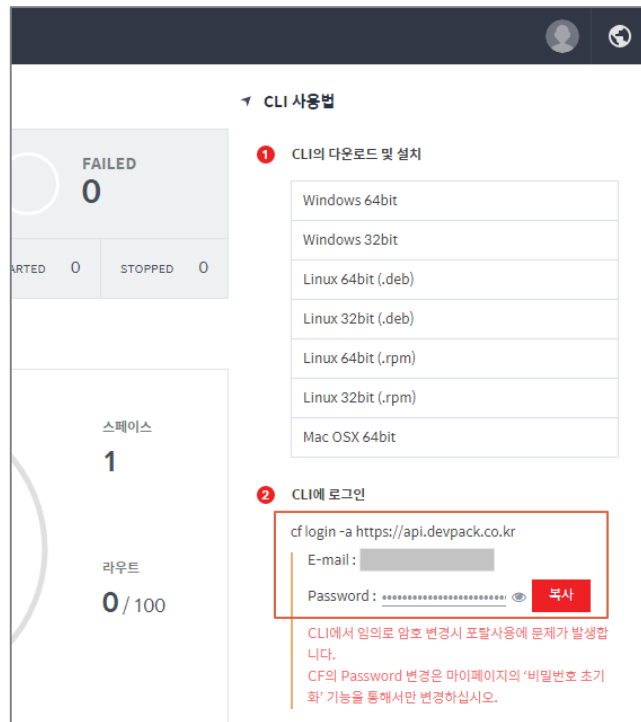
FAILED
0

ARTED 0
STOPPED 0

스페이스
1

라우트
0 / 100

CLI 사용법

1 CLI의 다운로드 및 설치

| Windows 64bit |
|---|
| Windows 32bit |
| Linux 64bit (.deb) |
| Linux 32bit (.deb) |
| Linux 64bit (.rpm) |
| Linux 32bit (.rpm) |
| Mac OSX 64bit |

2 CLI에 로그인

cf login -a https://api.devpack.co.kr

E-mail : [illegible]

Password : •••••••••••••••••••••••••• 복사

CLI에서 임의로 암호 변경시 포탈사용에 문제가 발생합니다.

CF의 Password 변경은 마이페이지의 '비밀번호 초기화' 기능을 통해서만 변경하십시오.